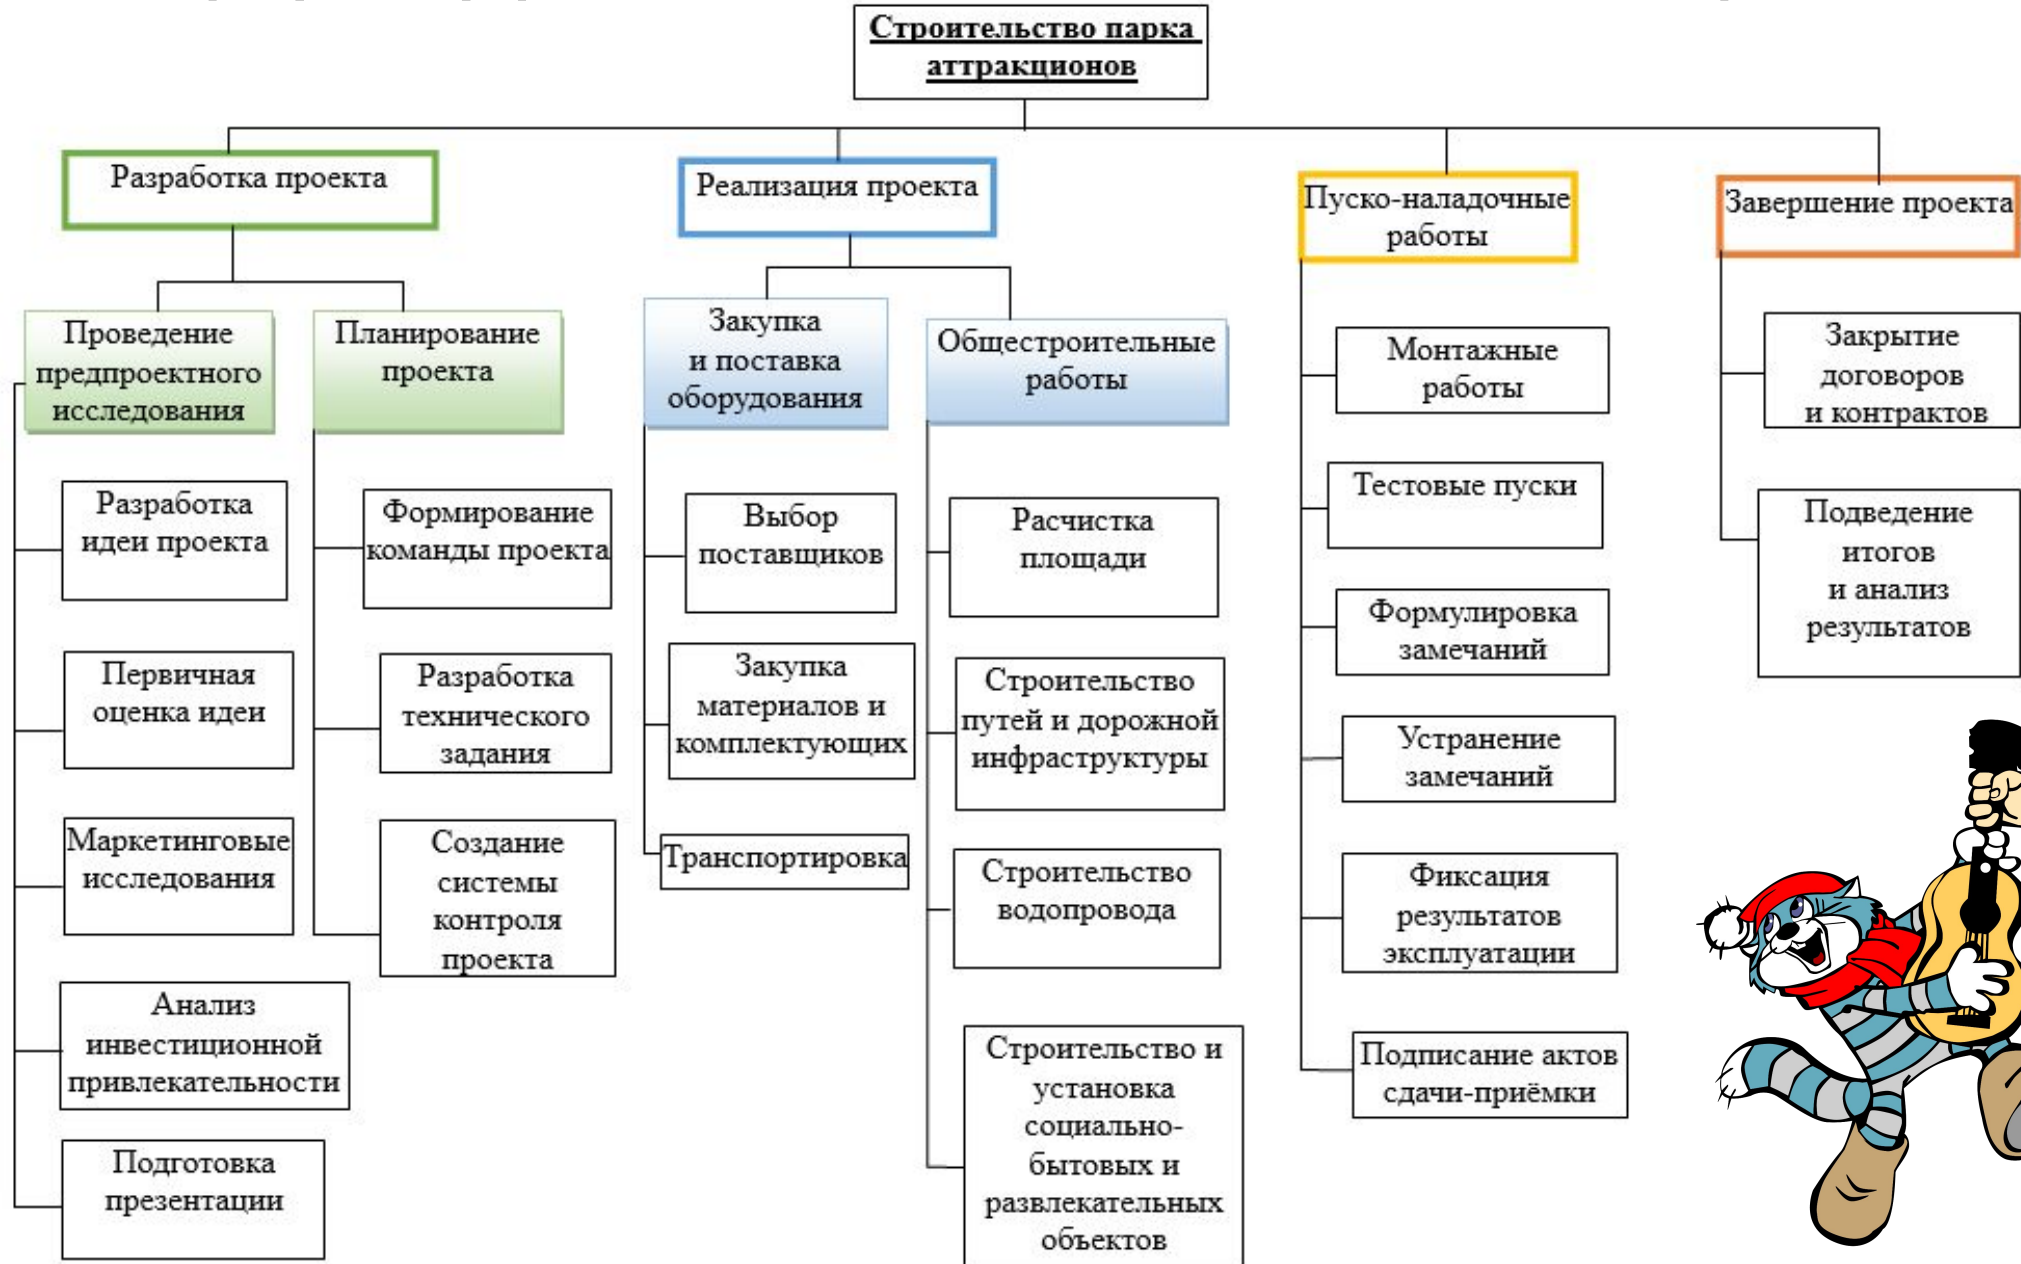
Строительство парка аттракционов

Разработка проекта

Проведение предпроектного исследования

Разработка идеи проекта

Первичная оценка идеи

Маркетинговые исследования

Анализ инвестиционной привлекательности

Подготовка презентации

Планирование проекта

Формирование команды проекта

Разработка технического задания

Создание системы контроля проекта

Реализация проекта

Закупка и поставка оборудования

Выбор поставщиков

Закупка материалов и комплектующих

Транспортировка

Общестроительные работы

Расчистка площади

Строительство путей и дорожной инфраструктуры

Строительство водопровода

Строительство и установка социально-бытовых и развлекательных объектов

Пуско-наладочные работы

Монтажные работы

Тестовые пуски

Формулировка замечаний

Устранение замечаний

Фиксация результатов эксплуатации

Подписание актов сдачи-приёмки

Завершение проекта

Закрытие договоров и контрактов

Подведение итогов и анализ результатов